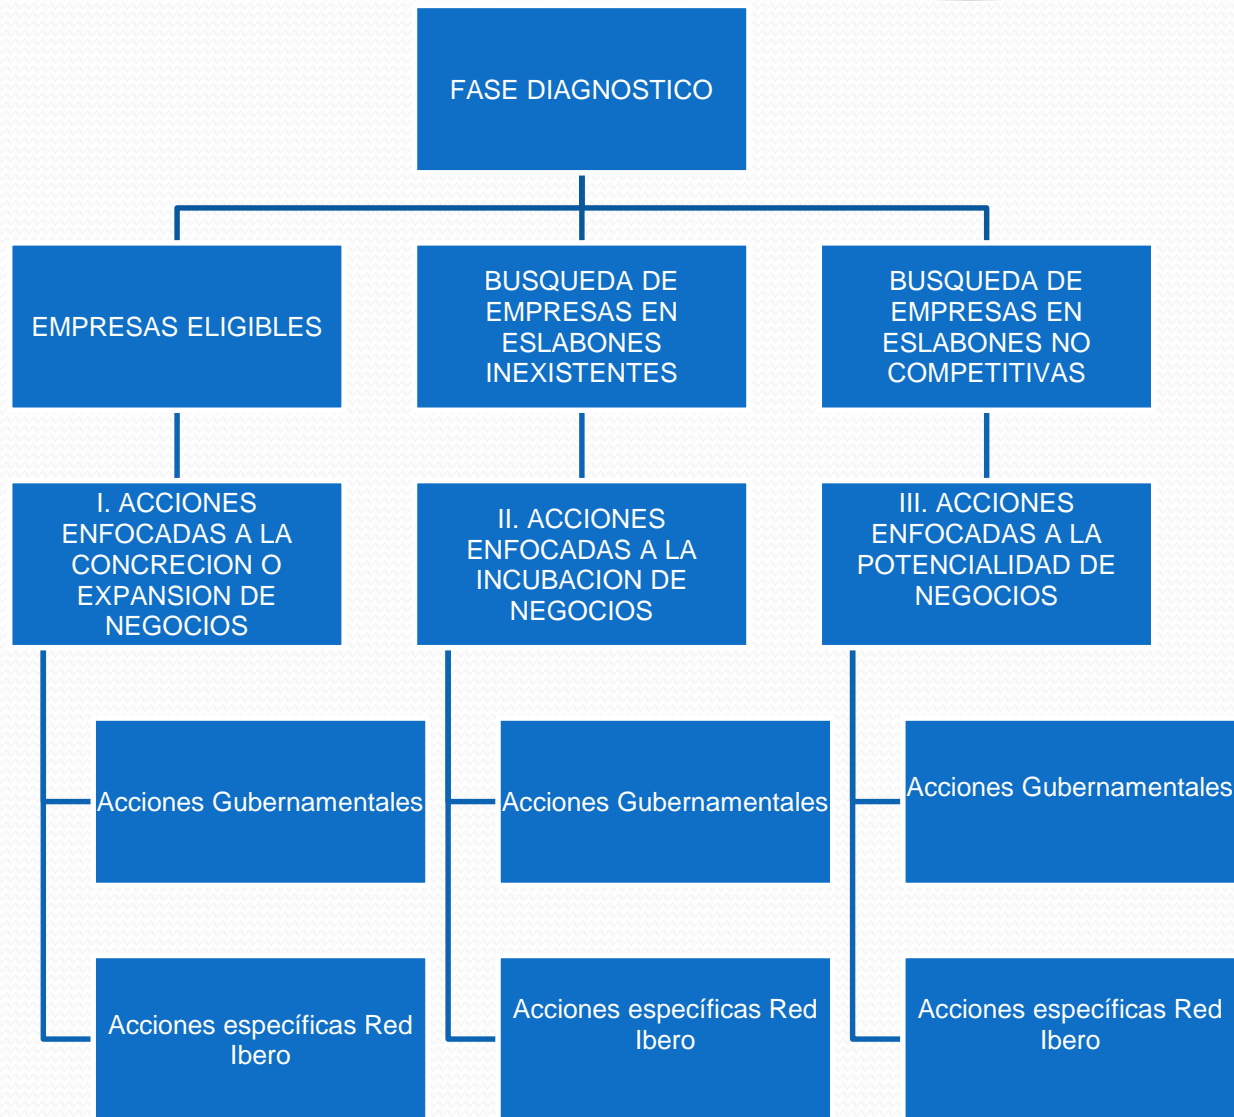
FASE DIAGNOSTICO

EMPRESAS ELIGIBLES

BUSQUEDA DE EMPRESAS EN ESLABONES INEXISTENTES

BUSQUEDA DE EMPRESAS EN ESLABONES NO COMPETITIVAS

I. ACCIONES ENFOCADAS A LA CONCRECION O EXPANSION DE NEGOCIOS

II. ACCIONES ENFOCADAS A LA INCUBACION DE NEGOCIOS

III. ACCIONES ENFOCADAS A LA POTENCIALIDAD DE NEGOCIOS

Acciones Gubernamentales

Acciones específicas Red Ibero

Acciones Gubernamentales

Acciones específicas Red Ibero

Acciones Gubernamentales

Acciones específicas Red Ibero